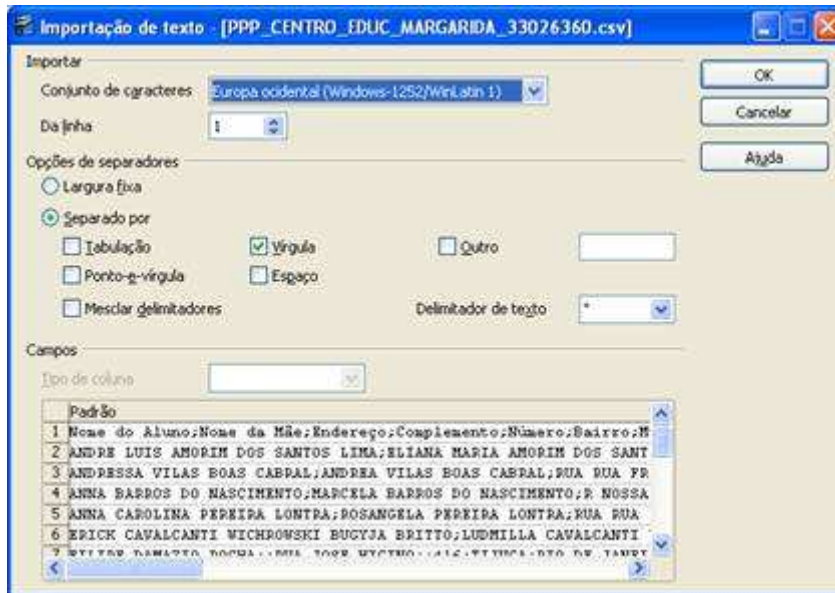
Importação de texto - [PPP_CENTRO_EDUC_MARGARIDA_33026360.csv]

Importar

Conjunto de caracteres Europa ocidental (Windows-1252/WinLatin 1)

Da linha 1

OK

Cancelar

Ajuda

Opções de separadores

Largura fixa

Separado por

Tabulação

Vírgula

Outro

Ponto-e-vírgula

Espaço

Mesclar delimitadores

Delimitador de texto "

Campos

Tipo de coluna

| | Padrão |
|---|---|
| 1 | Nome do Aluno;Nome da Mãe;Endereço;Complemento;Número;Bairro;M |
| 2 | ANDRE LUIS AMORIM DOS SANTOS LIMA;ELIANA MARIA AMORIM DOS SANT |
| 3 | ANDRESSA VILAS BOAS CABRAL;ANDREA VILAS BOAS CABRAL;RUA RUA FR |
| 4 | ANNA BARROS DO NASCIMENTO;MARCELA BARROS DO NASCIMENTO;R NOSSA |
| 5 | ANNA CAROLINA PEREIRA LONTRA;ROSANGELA PEREIRA LONTRA;RUA RUA |
| 6 | ERICK CAVALCANTI WICHROWSKI BUGYJA BRITTO;LUDMILLA CAVALCANTI |
| 7 | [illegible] |